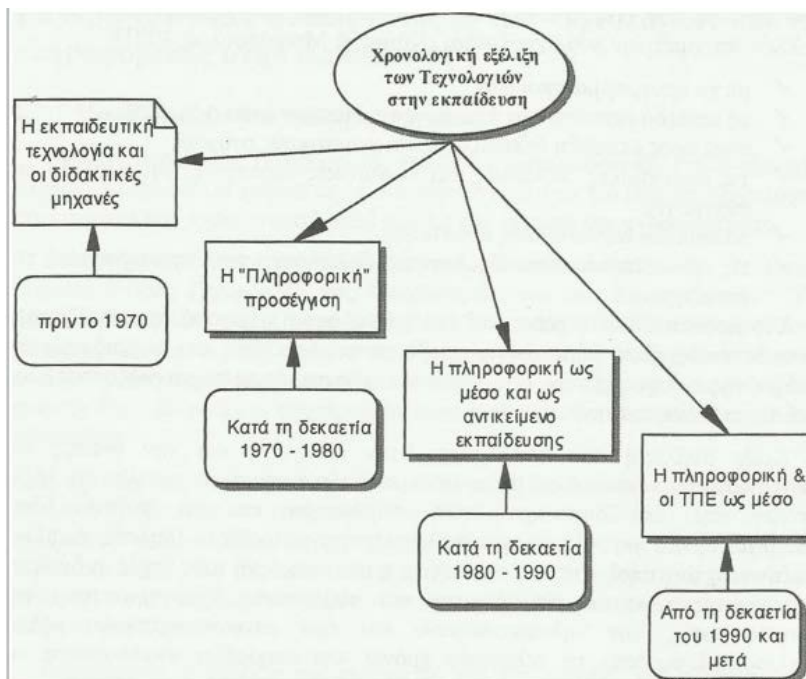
Χρονολογική εξέλιξη των Τεχνολογιών στην εκπαίδευση

Η εκπαιδευτική τεχνολογία και οι διδακτικές μηχανές

πριν το 1970

Η "Πληροφορική" προσέγγιση

Κατά τη δεκαετία 1970 - 1980

Η πληροφορική ως μέσο και ως αντικείμενο εκπαίδευσης

Κατά τη δεκαετία 1980 - 1990

Η πληροφορική & οι ΤΠΕ ως μέσο

Από τη δεκαετία του 1990 και μετά